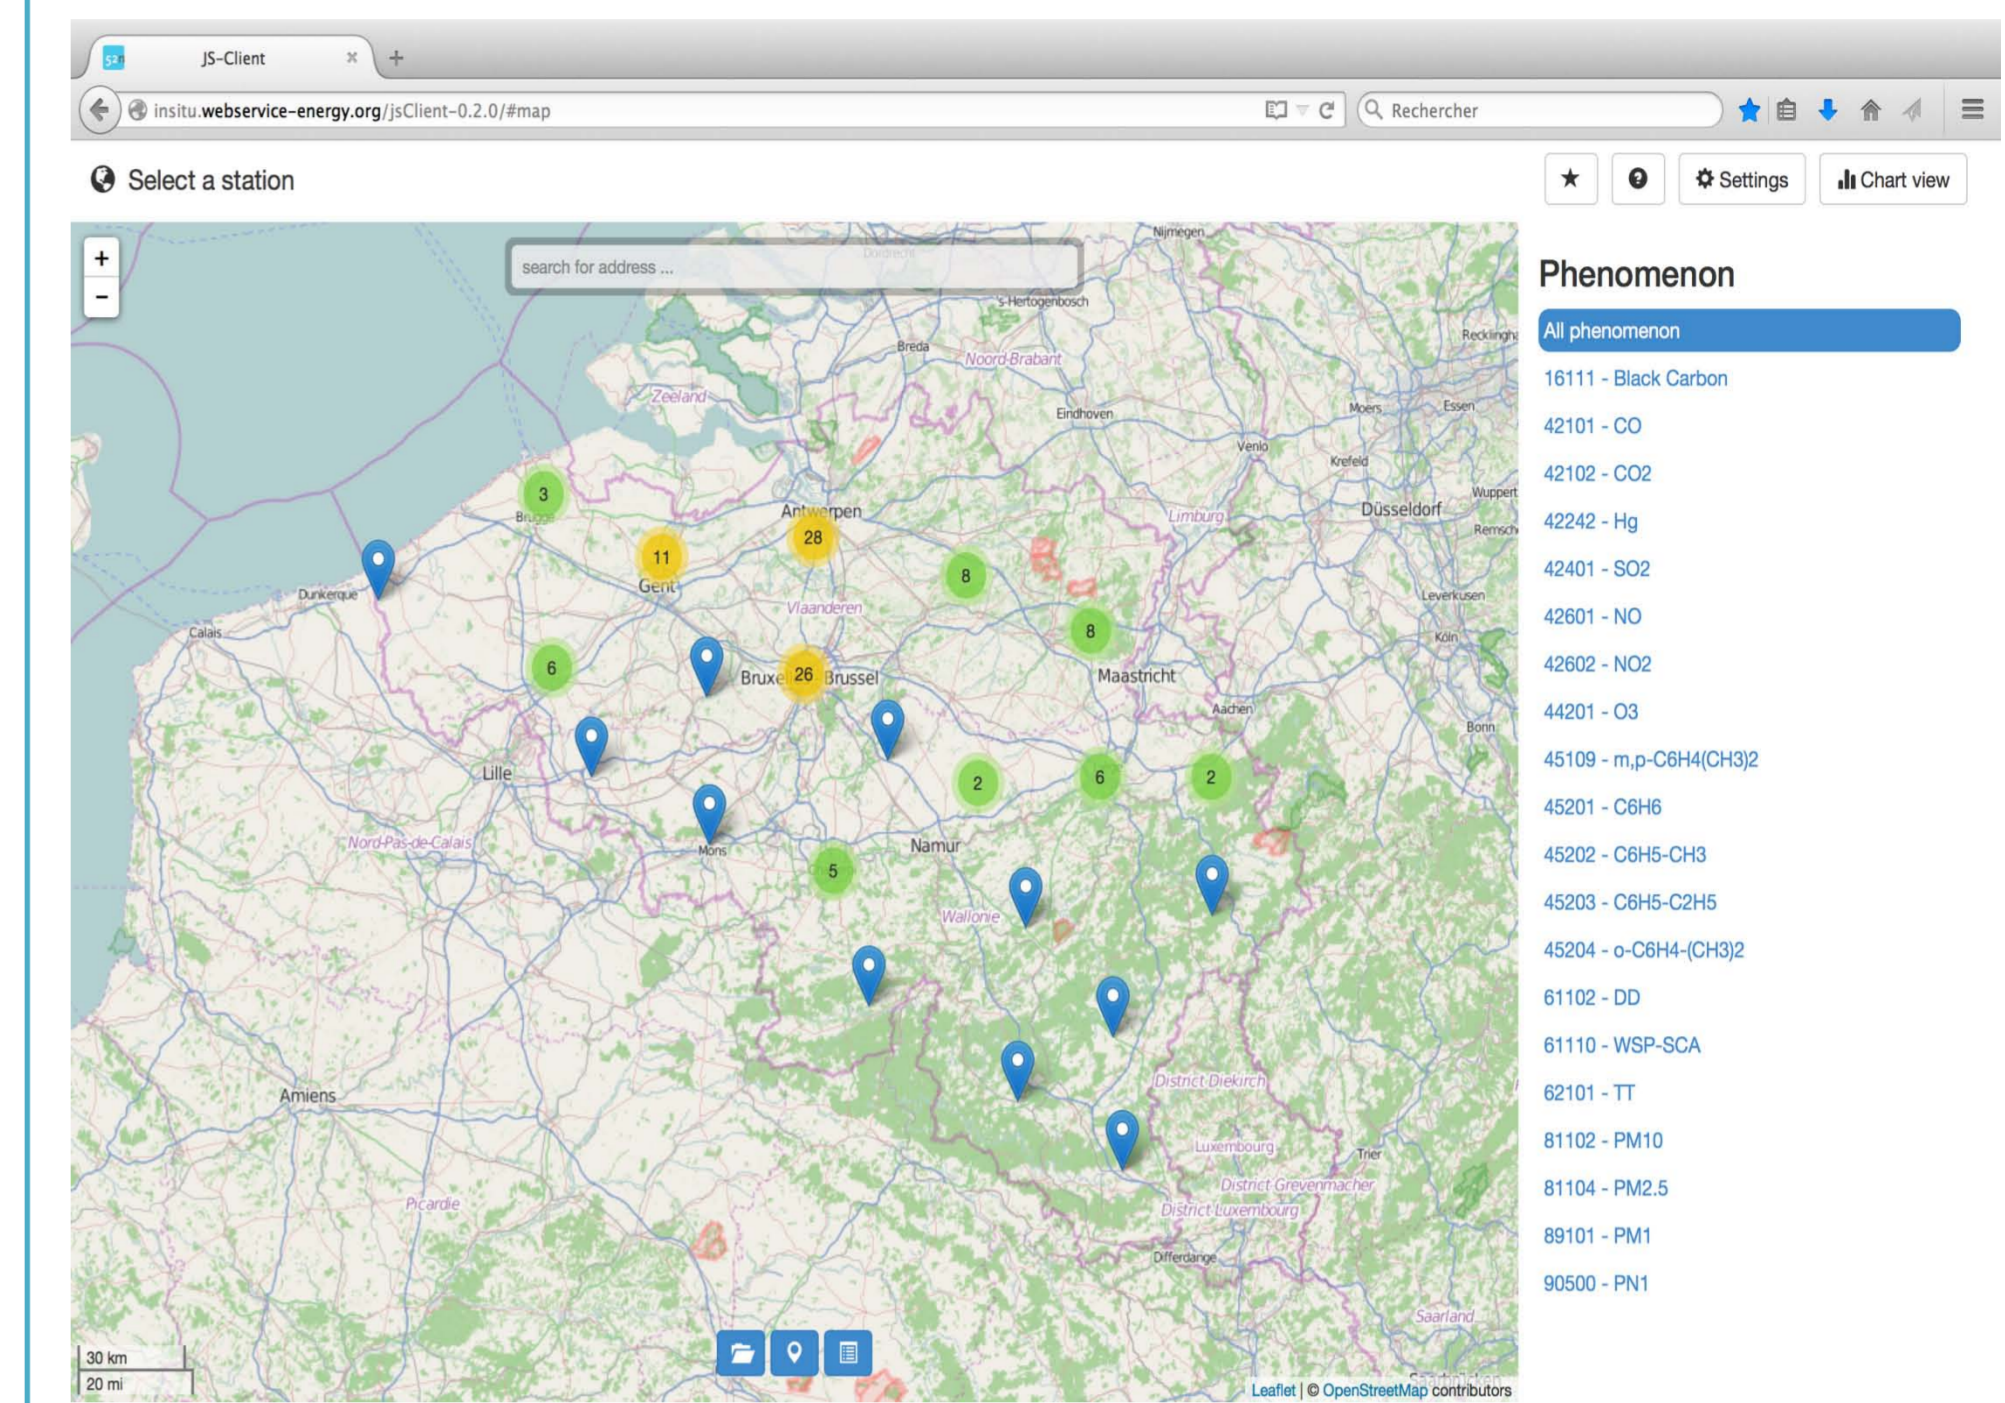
JS-Client

insitu.webservice-energy.org/jsClient-0.2.0/#map

Rechercher

Select a station

Settings

Chart view

search for address ...

+
−

Nijmegen
's-Hertogenbosch
Breda
Noord-Brabant
Zeeland
Eindhoven
Venlo
Krefeld
Moers
Essen
Recklingha
Wupperta
Remsch
Düsseldorf
Leverkusen
Köln
Bonn
Limburg
Antwerpen
Brugge
Gent
Vlaanderen
Dunkerque
Calais
Bruxel
Brussel
Maastricht
Aachen
Lille
Mons
Namur
Nord-Pas-de-Calais
Wallonie
District Diekirch
Luxembourg
District Grevenmacher
District Luxembourg
Trier
Differdange
Saarland
Amiens
Picardie

3
11
28
8
8
6
26
2
6
2
5

30 km
20 mi

Leaflet | © OpenStreetMap contributors

Phenomenon

All phenomenon
16111 - Black Carbon
42101 - CO
42102 - CO2
42242 - Hg
42401 - SO2
42601 - NO
42602 - NO2
44201 - O3
45109 - m,p-C6H4(CH3)2
45201 - C6H6
45202 - C6H5-CH3
45203 - C6H5-C2H5
45204 - o-C6H4-(CH3)2
61102 - DD
61110 - WSP-SCA
62101 - TT
81102 - PM10
81104 - PM2.5
89101 - PM1
90500 - PN1